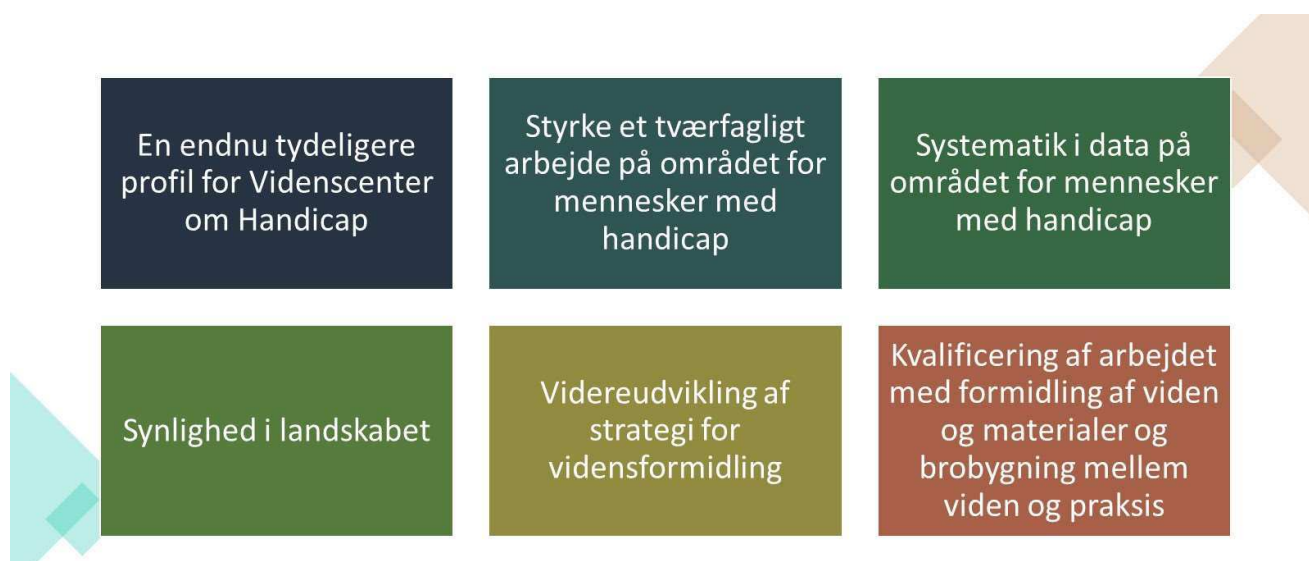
En endnu tydeligere profil for Videnscenter om Handicap

Styrke et tværfagligt arbejde på området for mennesker med handicap

Systematik i data på området for mennesker med handicap

Synlighed i landskabet

Videreudvikling af strategi for vidensformidling

Kvalificering af arbejdet med formidling af viden og materialer og brobygning mellem viden og praksis